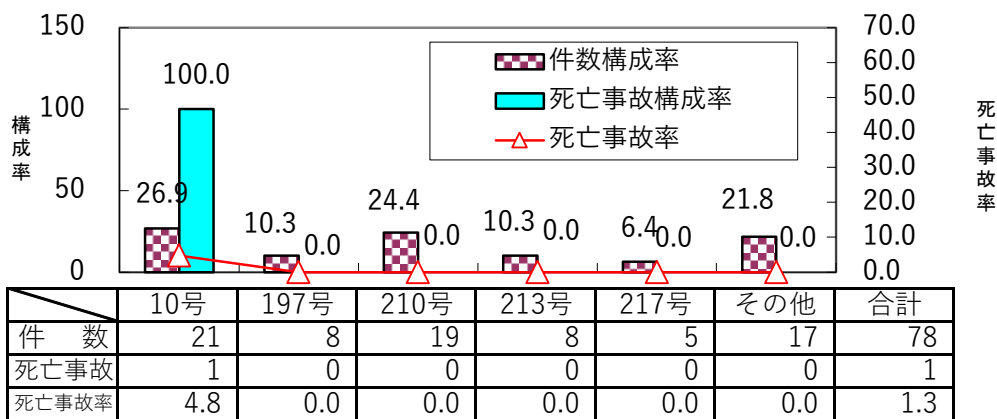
150
100
50
0

構成率

70.0
60.0
50.0
40.0
30.0
20.0
10.0
0.0

死亡事故率

件数構成率
死亡事故構成率
死亡事故率

26.9
100.0
10.3
0.0
24.4
0.0
10.3
0.0
6.4
0.0
21.8
0.0

| | 10号 | 197号 | 210号 | 213号 | 217号 | その他 | 合計 |
|---|---|---|---|---|---|---|---|
| 件　数 | 21 | 8 | 19 | 8 | 5 | 17 | 78 |
| 死亡事故 | 1 | 0 | 0 | 0 | 0 | 0 | 1 |
| 死亡事故率 | 4.8 | 0.0 | 0.0 | 0.0 | 0.0 | 0.0 | 1.3 |